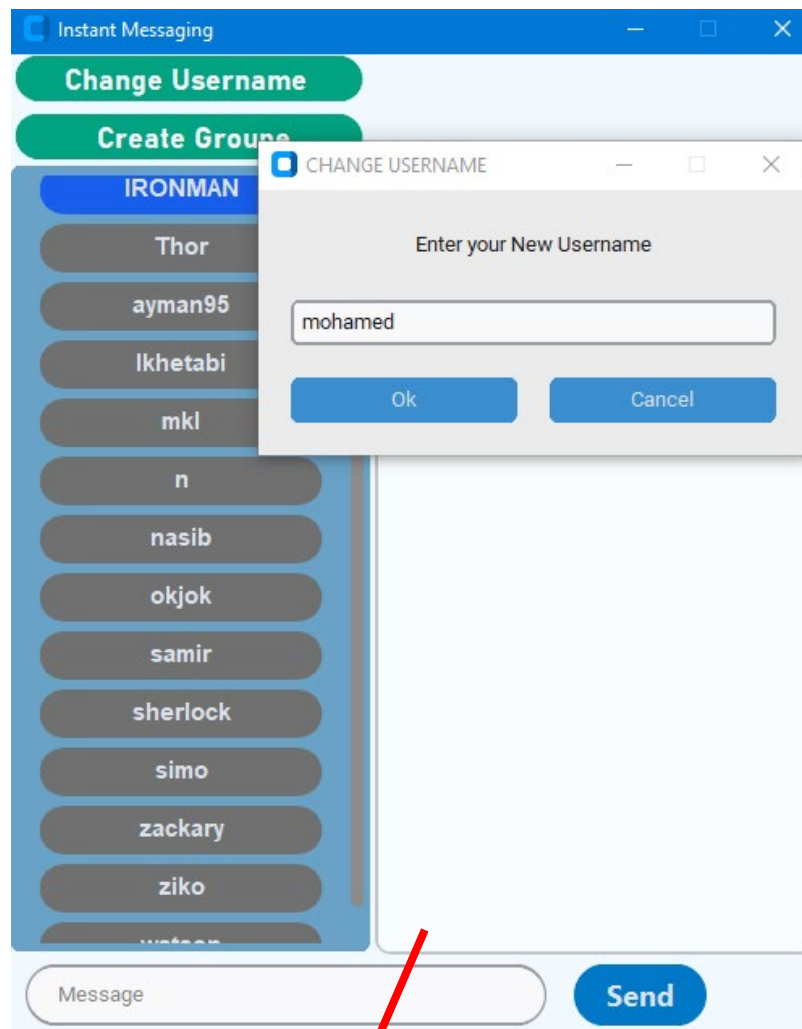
Instant Messaging

Change Username

Create Groupe

IRONMAN

Thor

ayman95

lkhetabi

mkl

n

nasib

okjok

samir

sherlock

simo

zackary

ziko

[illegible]

CHANGE USERNAME

Enter your New Username

mohamed

Ok

Cancel

Message

Send